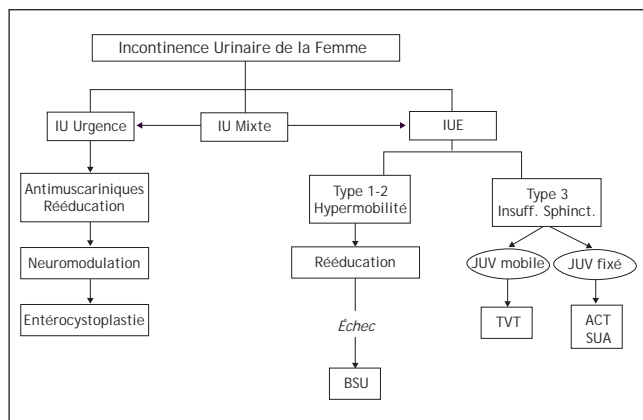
Incontinence Urinaire de la Femme

IU Urgence

IU Mixte

IUE

Antimuscariniques
Rééducation

Neuromodulation

Entérocystoplastie

Type 1-2
Hypermobilité

Rééducation

Échec

BSU

Type 3
Insuff. Sphinct.

JUV mobile

JUV fixé

TVT

ACT
SUA